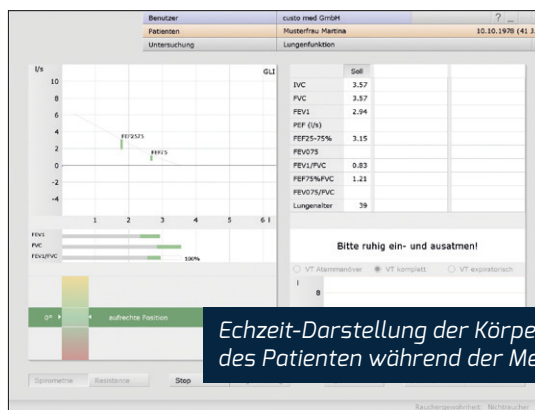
Benutzer | custo med GmbH | ? _
Patienten | Musterfrau Martina | 10.10.1978 (41 J
Untersuchung | Lungenfunktion

l/s
GLI
10
8
6
4
2
0
-2
-4
FEF2575
FEF75
1
2
3
4
5
6 l

FEV1
FVC
FEV1/FVC
100%

|  | Soll |  |  |
|---|---|---|---|
| IVC | 3.57 |  |  |
| FVC | 3.57 |  |  |
| FEV1 | 2.94 |  |  |
| PEF (l/s) |  |  |  |
| FEF25-75% | 3.15 |  |  |
| FEV075 |  |  |  |
| FEV1/FVC | 0.83 |  |  |
| FEF75%FVC | 1.21 |  |  |
| FEV075/FVC |  |  |  |
| Lungenalter | 39 |  |  |

Bitte ruhig ein- und ausatmen!

VT Atemmanöver
VT komplett
VT exspiratorisch

l
8

0°
aufrechte Position

Echzeit-Darstellung der Körpe
des Patienten während der Me

Spirometrie
Resistance
Stop
Raucherprodfeinheit: Nichtraucher